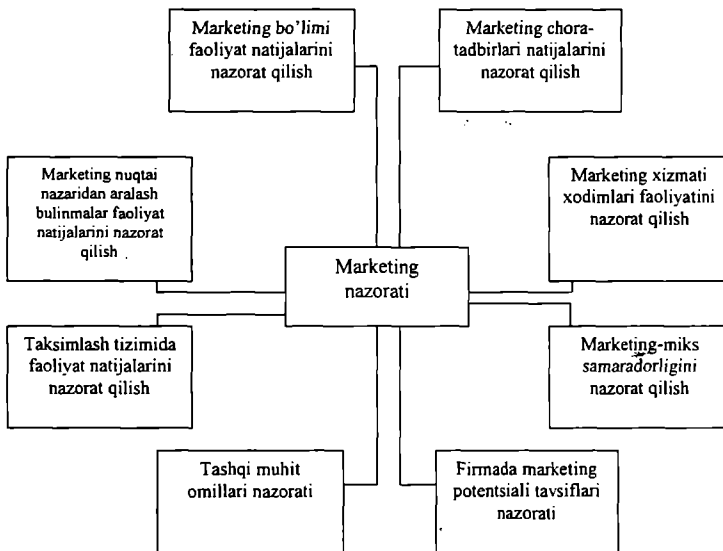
Marketing bo'limi faoliyat natijalarini nazorat qilish

Marketing chora-tadbirlari natijalarini nazorat qilish

Marketing nuqtai nazaridan aralash bulinmalar faoliyat natijalarini nazorat qilish

Marketing nazorati

Marketing xizmati xodimlari faoliyatini nazorat qilish

Taksimlash tizimida faoliyat natijalarini nazorat qilish

Marketing-miks samaradorligini nazorat qilish

Tashqi muhit omillari nazorati

Firmada marketing potentsiali tavsiflari nazorati